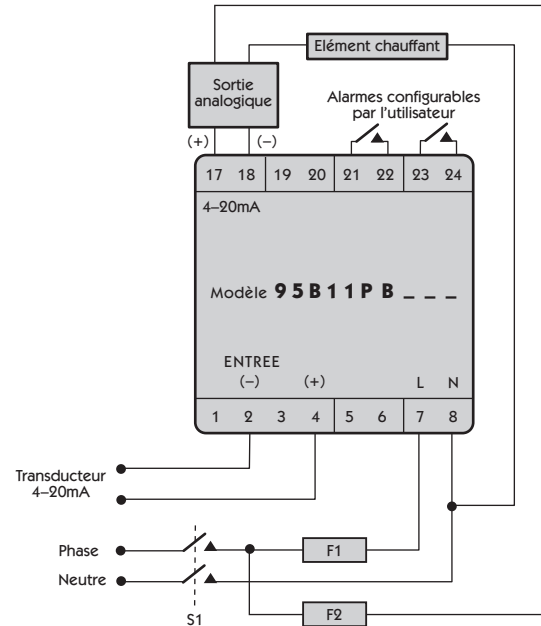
Elément chauffant

Sortie analogique

Alarmes configurables par l'utilisateur

(+) (–)

17 18 19 20 21 22 23 24

4–20mA

Modèle **95B11PB\_\_\_**

ENTREE
(–) (+)

L N

1 2 3 4 5 6 7 8

Transducteur 4–20mA

Phase

Neutre

F1

F2

S1